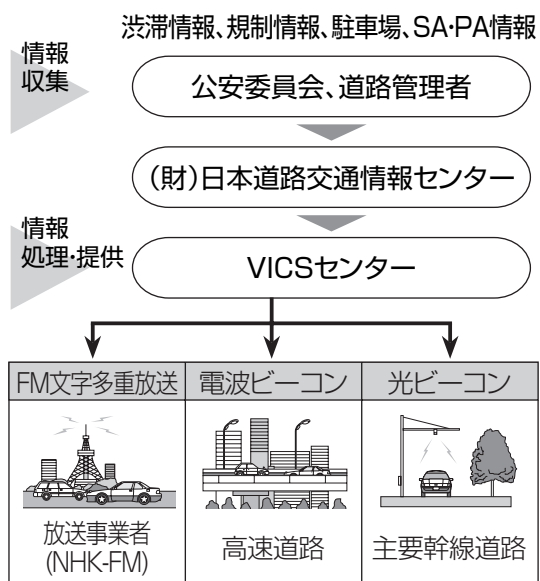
渋滞情報、規制情報、駐車場、SA･PA情報

情報
収集

公安委員会、道路管理者

(財)日本道路交通情報センター

情報
処理･提供

VICSセンター

| FM文字多重放送 | 電波ビーコン | 光ビーコン |
|---|---|---|
| 放送事業者 (NHK-FM) | 高速道路 | 主要幹線道路 |